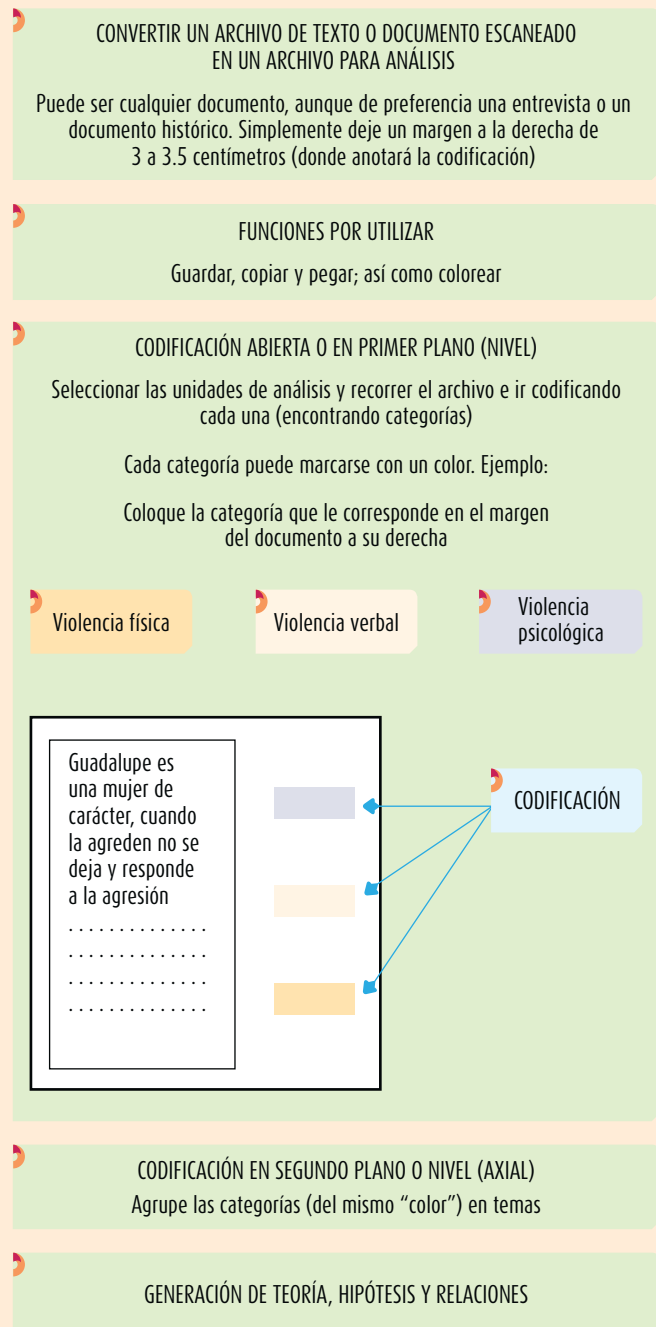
CONVERTIR UN ARCHIVO DE TEXTO O DOCUMENTO ESCANEADO EN UN ARCHIVO PARA ANÁLISIS

Puede ser cualquier documento, aunque de preferencia una entrevista o un documento histórico. Simplemente deje un margen a la derecha de 3 a 3.5 centímetros (donde anotará la codificación)

FUNCIONES POR UTILIZAR

Guardar, copiar y pegar; así como colorear

CODIFICACIÓN ABIERTA O EN PRIMER PLANO (NIVEL)

Seleccionar las unidades de análisis y recorrer el archivo e ir codificando cada una (encontrando categorías)

Cada categoría puede marcarse con un color. Ejemplo:

Coloque la categoría que le corresponde en el margen del documento a su derecha

Violencia física

Violencia verbal

Violencia psicológica

Guadalupe es una mujer de carácter, cuando la agreden no se deja y responde a la agresión
. . . . . . . . . . . . . .
. . . . . . . . . . . . . .
. . . . . . . . . . . . . .
. . . . . . . . . . . . . .

CODIFICACIÓN

CODIFICACIÓN EN SEGUNDO PLANO O NIVEL (AXIAL)
Agrupe las categorías (del mismo "color") en temas

GENERACIÓN DE TEORÍA, HIPÓTESIS Y RELACIONES